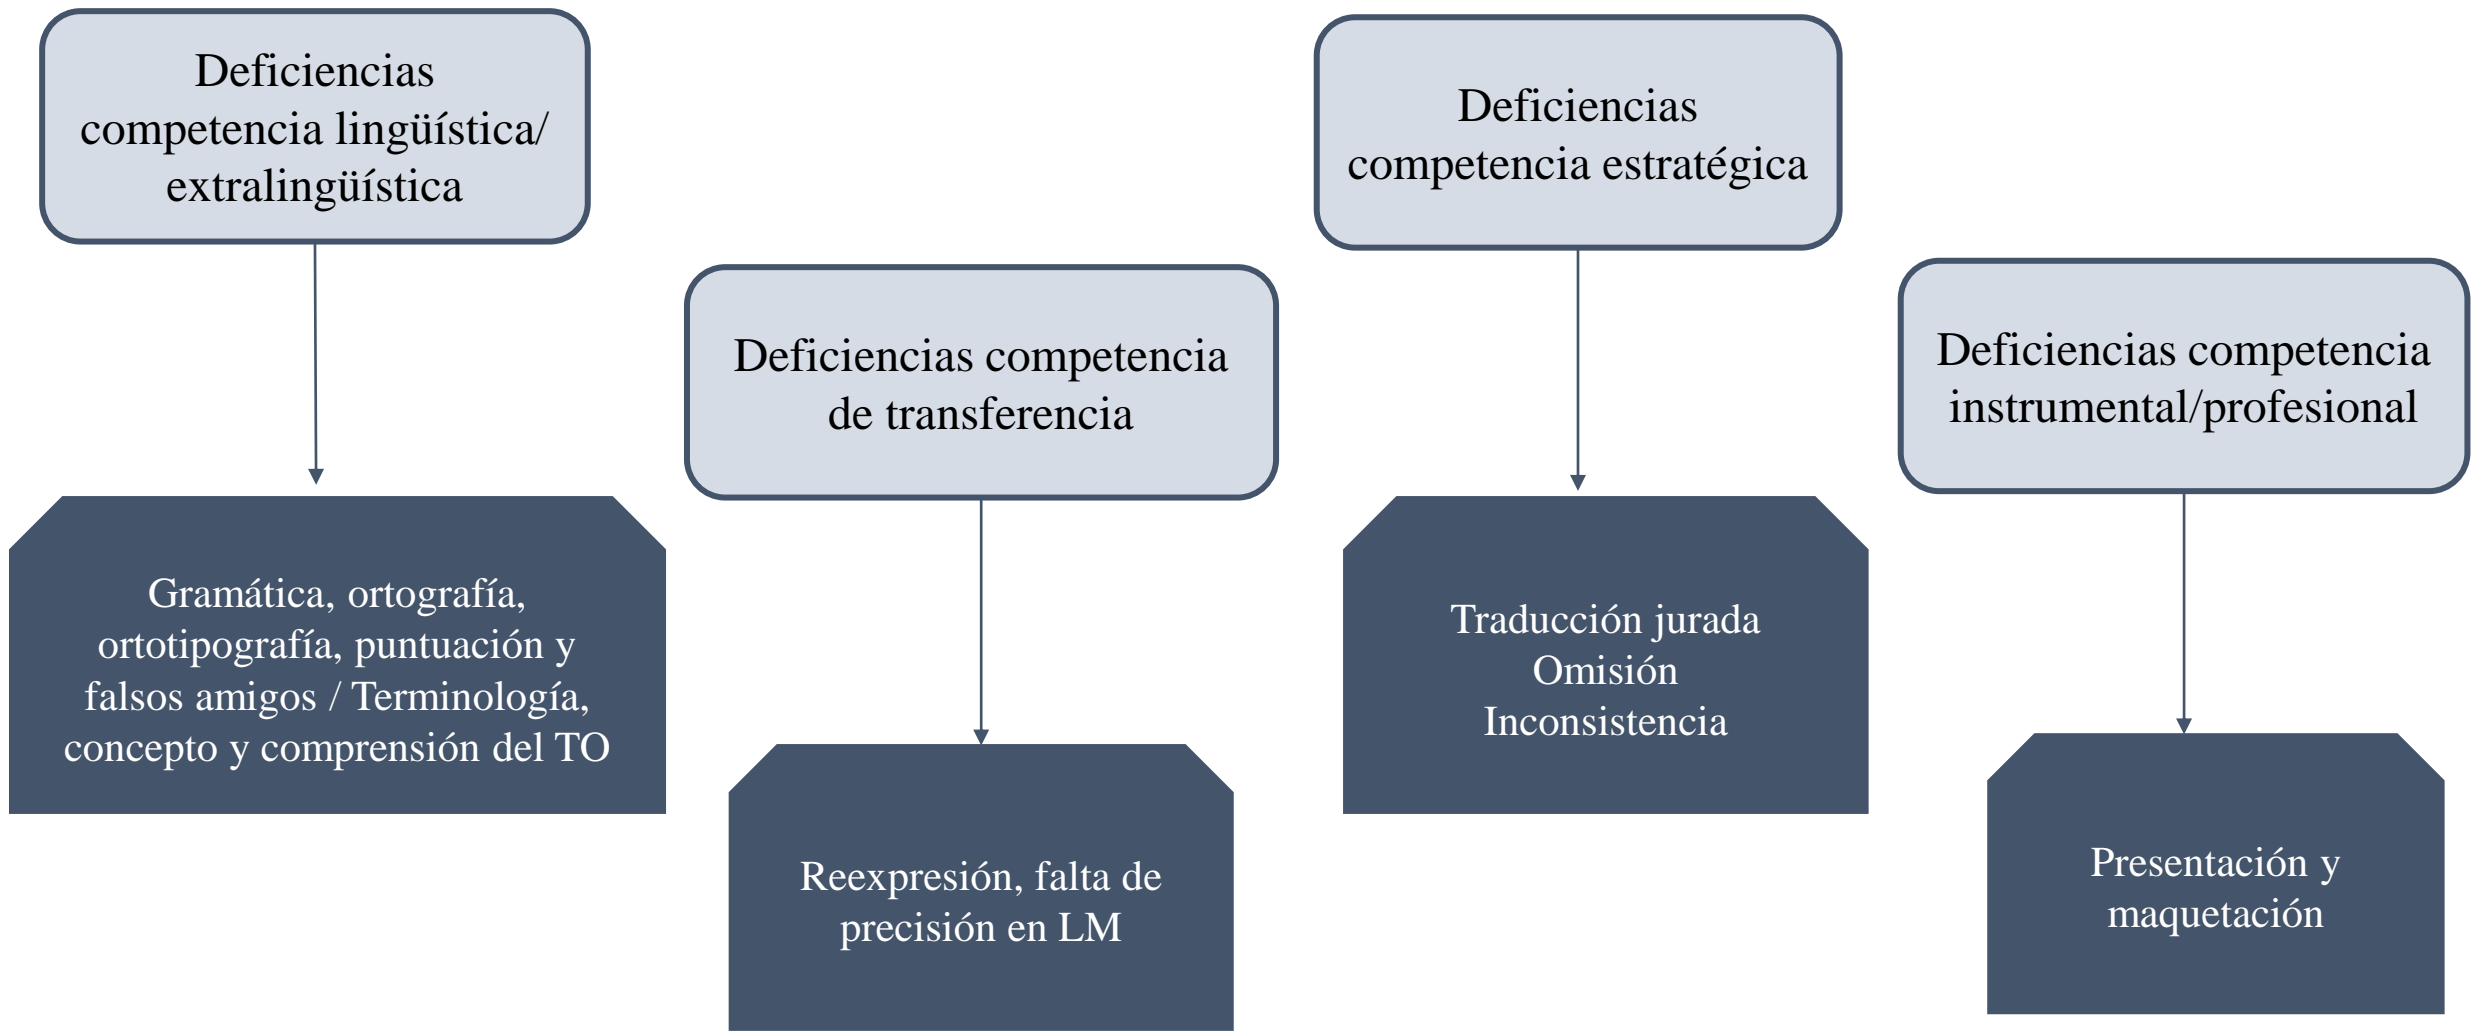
Deficiencias competencia lingüística/ extralingüística

Gramática, ortografía, ortotipografía, puntuación y falsos amigos / Terminología, concepto y comprensión del TO

Deficiencias competencia de transferencia

Reexpresión, falta de precisión en LM

Deficiencias competencia estratégica

Traducción jurada
Omisión
Inconsistencia

Deficiencias competencia instrumental/profesional

Presentación y maquetación